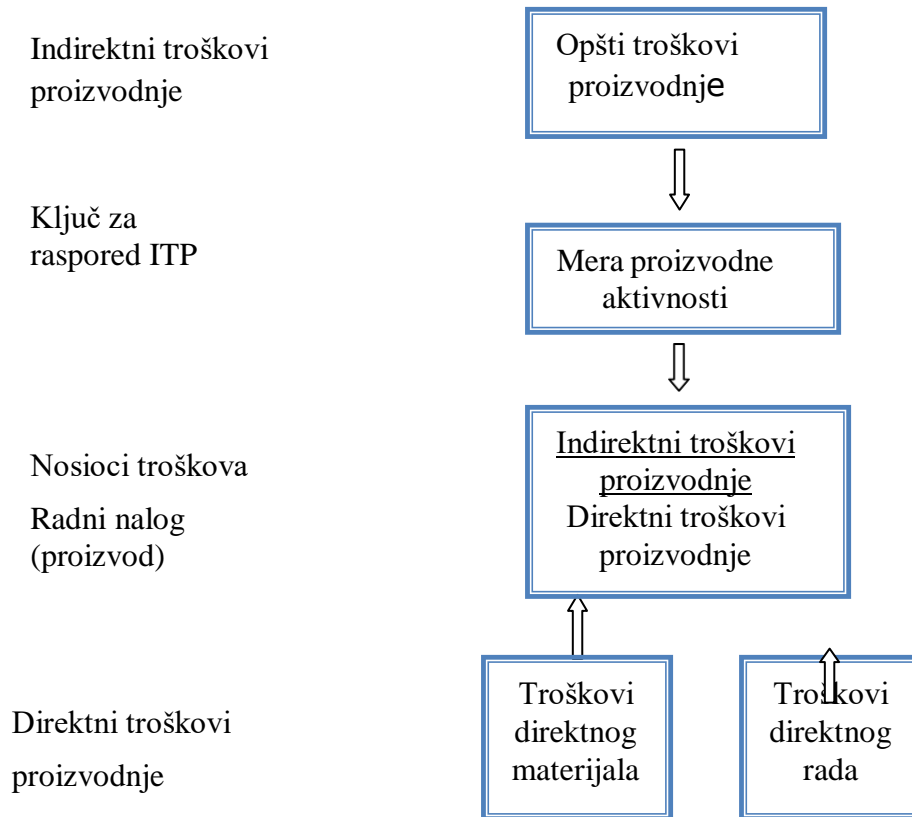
Indirektni troškovi proizvodnje

Opšti troškovi proizvodnje

Ključ za raspored ITP

Mera proizvodne aktivnosti

Nosioci troškova

Radni nalog (proizvod)

Indirektni troškovi proizvodnje
Direktni troškovi proizvodnje

Direktni troškovi proizvodnje

Troškovi direktnog materijala

Troškovi direktnog rada